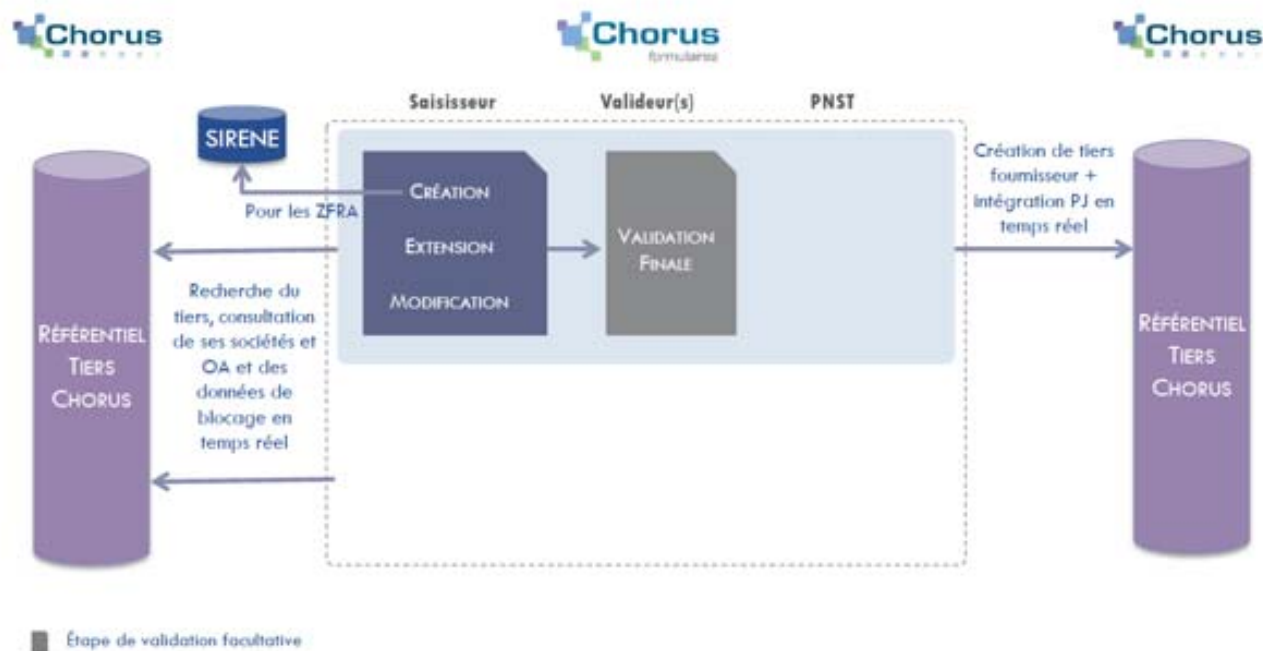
Chorus

Chorus
formulaires

Chorus

Saisisseur

Valideur(s)

PNST

SIRENE

Pour les ZFRA

Création

Extension

Modification

Validation Finale

Création de tiers fournisseur + intégration PJ en temps réel

Référentiel Tiers Chorus

Recherche du tiers, consultation de ses sociétés et OA et des données de blocage en temps réel

Référentiel Tiers Chorus

Étape de validation facultative